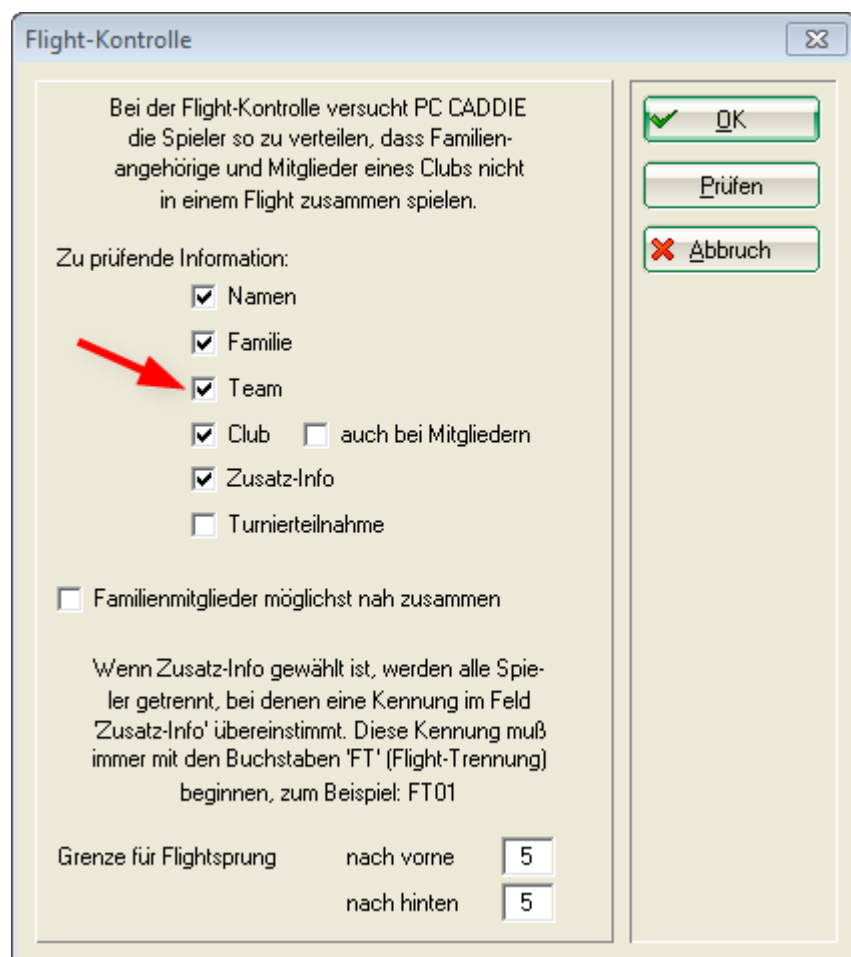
Flight-Kontrolle

Bei der Flight-Kontrolle versucht PC CADDIE die Spieler so zu verteilen, dass Familienangehörige und Mitglieder eines Clubs nicht in einem Flight zusammen spielen.

Zu prüfende Information:

Namen

Familie

Team

Club

auch bei Mitgliedern

Zusatz-Info

Turnierteilnahme

Familienmitglieder möglichst nah zusammen

Wenn Zusatz-Info gewählt ist, werden alle Spieler getrennt, bei denen eine Kennung im Feld 'Zusatz-Info' übereinstimmt. Diese Kennung muß immer mit den Buchstaben 'FT' (Flight-Trennung) beginnen, zum Beispiel: FT01

Grenze für Flightsprung

nach vorne 5

nach hinten 5

OK

Prüfen

Abbruch